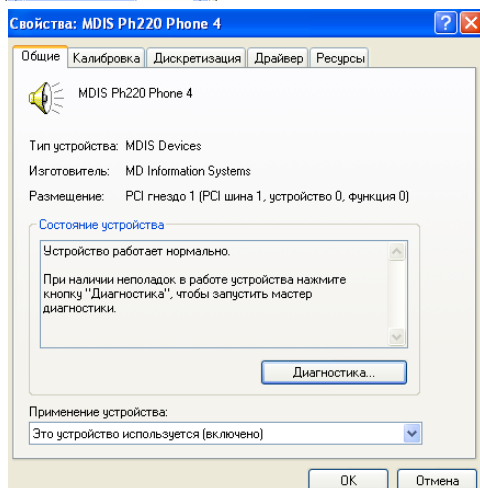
Свойства: MDIS Ph220 Phone 4

Общие | Калибровка | Дискретизация | Драйвер | Ресурсы

MDIS Ph220 Phone 4

Тип устройства: MDIS Devices
Изготовитель: MD Information Systems
Размещение: PCI гнездо 1 (PCI шина 1, устройство 0, функция 0)

Состояние устройства

Устройство работает нормально.

При наличии неполадок в работе устройства нажмите кнопку "Диагностика", чтобы запустить мастер диагностики.

Диагностика...

Применение устройства:

Это устройство используется (включено)

OK | Отмена